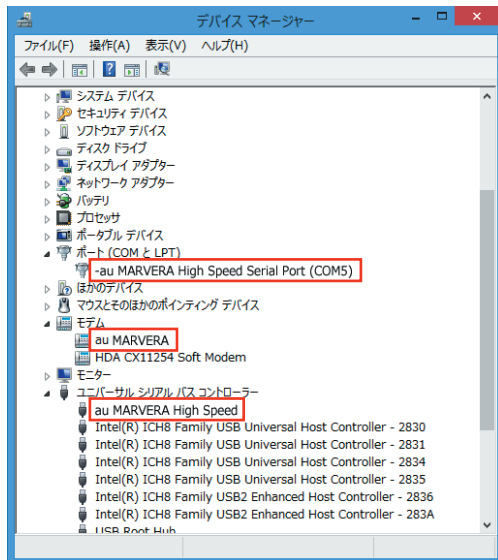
デバイス マネージャー

ファイル(F) 操作(A) 表示(V) ヘルプ(H)

システム デバイス
セキュリティ デバイス
ソフトウェア デバイス
ディスク ドライブ
ディスプレイ アダプター
ネットワーク アダプター
バッテリ
プロセッサ
ポータブル デバイス
ポート (COM と LPT)
-au MARVERA High Speed Serial Port (COM5)
ほかのデバイス
マウスとそのほかのポインティング デバイス
モデム
au MARVERA
HDA CX11254 Soft Modem
モニター
ユニバーサル シリアル バス コントローラー
au MARVERA High Speed
Intel(R) ICH8 Family USB Universal Host Controller - 2830
Intel(R) ICH8 Family USB Universal Host Controller - 2831
Intel(R) ICH8 Family USB Universal Host Controller - 2834
Intel(R) ICH8 Family USB Universal Host Controller - 2835
Intel(R) ICH8 Family USB2 Enhanced Host Controller - 2836
Intel(R) ICH8 Family USB2 Enhanced Host Controller - 283A
USB Root Hub